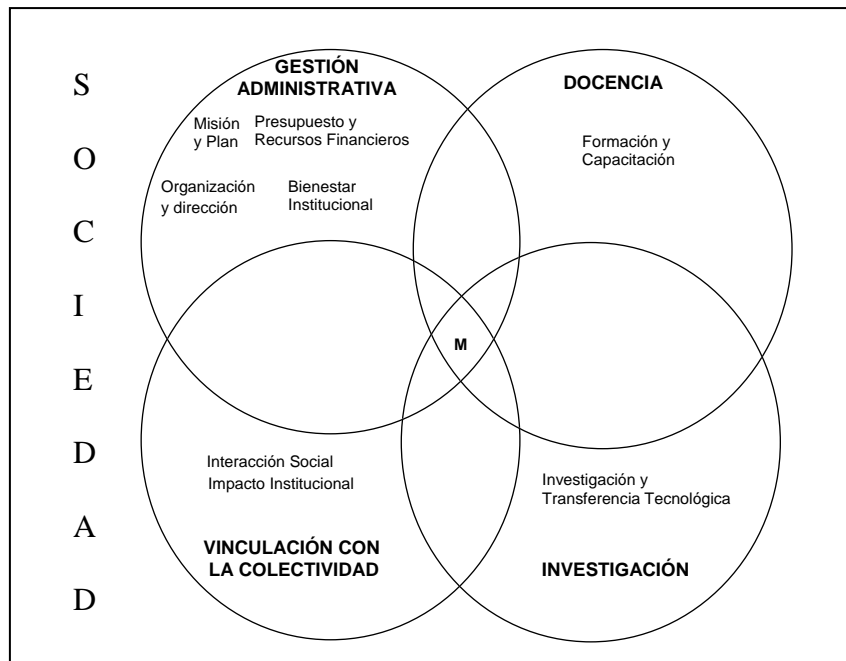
S
O
C
I
E
D
A
D

GESTIÓN ADMINISTRATIVA

Misión y Plan

Presupuesto y Recursos Financieros

Organización y dirección

Bienestar Institucional

DOCENCIA

Formación y Capacitación

M

Interacción Social
Impacto Institucional

VINCULACIÓN CON LA COLECTIVIDAD

Investigación y Transferencia Tecnológica

INVESTIGACIÓN